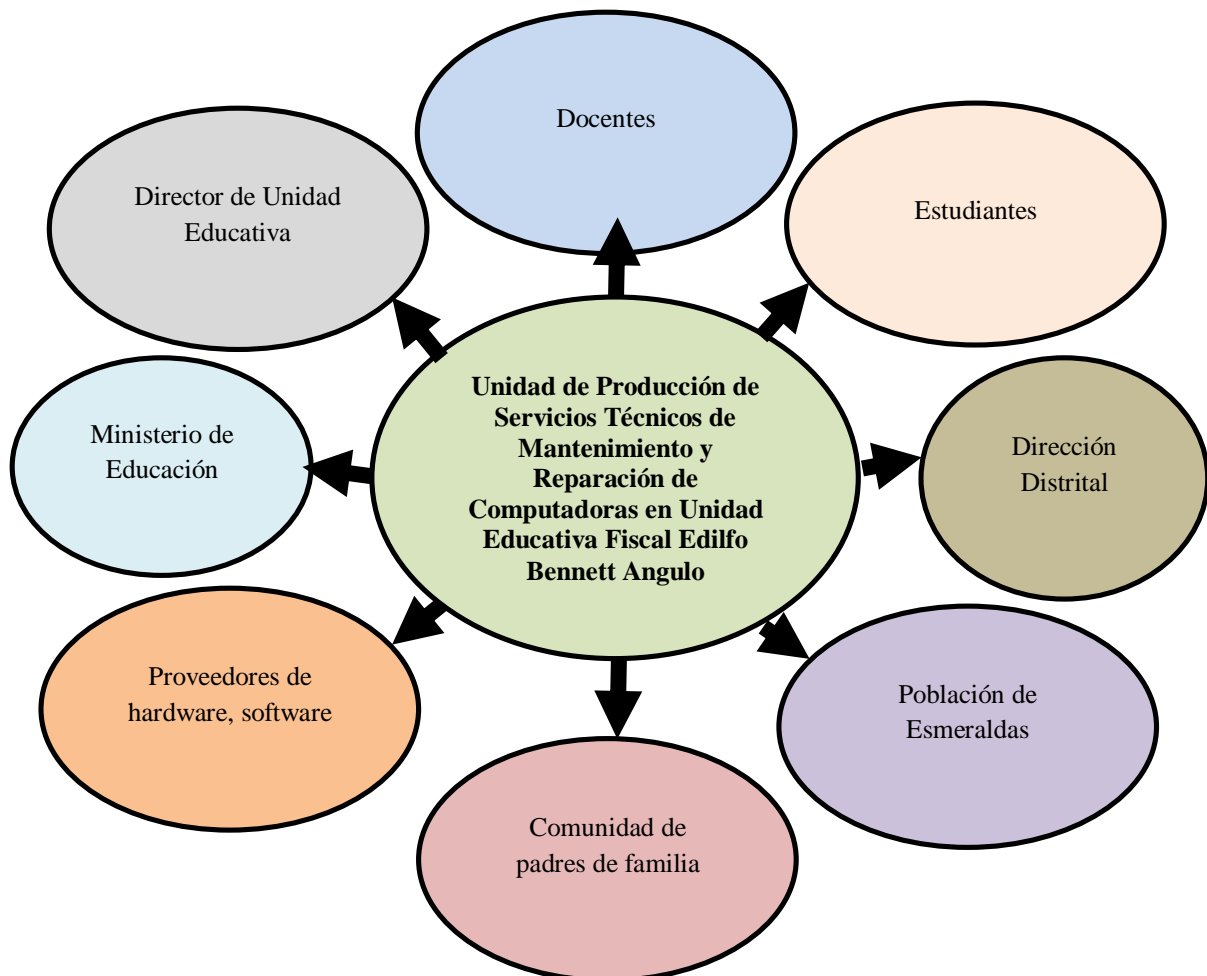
Docentes

Director de Unidad Educativa

Estudiantes

Unidad de Producción de Servicios Técnicos de Mantenimiento y Reparación de Computadoras en Unidad Educativa Fiscal Edilfo Bennett Angulo

Ministerio de Educación

Dirección Distrital

Proveedores de hardware, software

Población de Esmeraldas

Comunidad de padres de familia